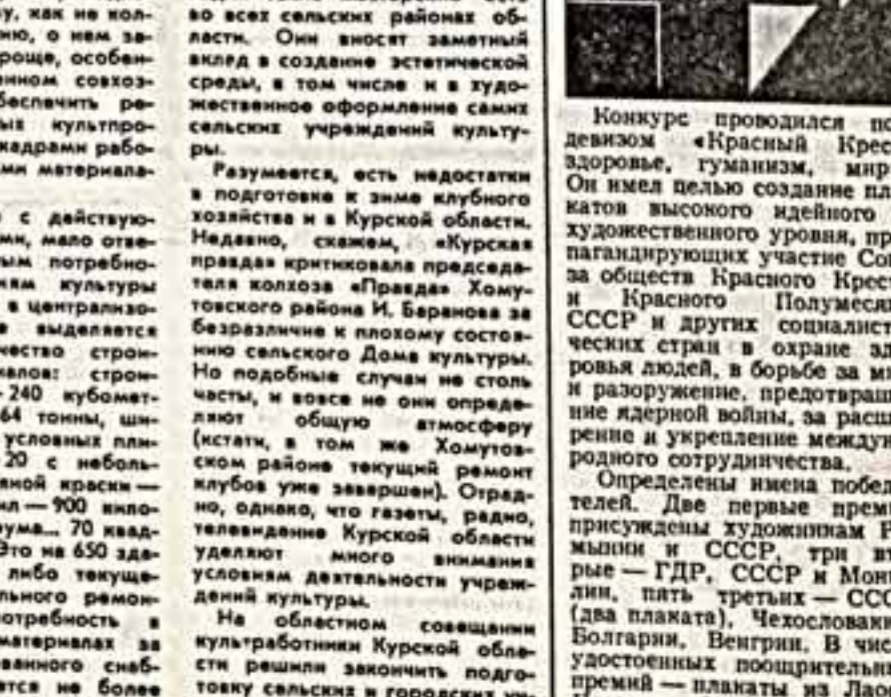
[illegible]у, как не кол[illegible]ю, о нем за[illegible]роще, особен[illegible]нном совхоз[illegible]беспечить ре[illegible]ых культпро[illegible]кадрами рабо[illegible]ми материала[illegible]

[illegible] с действую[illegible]ми, мало отве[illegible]ым потребно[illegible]ким культуры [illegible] в централизо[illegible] выделяется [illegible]чество строи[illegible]алов: строи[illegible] 240 кубомет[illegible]64 тонны, ши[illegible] условных пли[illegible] 20 с неболь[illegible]яной краски — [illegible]л — 900 кило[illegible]ума... 70 квад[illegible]Это на 650 зда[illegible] либо текуще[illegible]ального ремон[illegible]отребность в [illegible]материалах за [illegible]ванного снаб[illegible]атся не более

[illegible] во всех сельских районах области. Они вносят заметный вклад в создание эстетической среды, в том числе и в художественное оформление самих сельских учреждений культуры.

Разумеется, есть недостатки в подготовке к зиме клубного хозяйства и в Курской области. Недавно, скажем, «Курская правда» критиковала председателя колхоза «Правда» Хомутовского района И. Баранова за безразличие к плохому состоянию сельского Дома культуры. Но подобные случаи не столь часты, и вовсе не они определяют общую атмосферу (кстати, в том же Хомутовском районе текущий ремонт клубов уже завершен). Отрадно, однако, что газеты, радио, телевидение Курской области уделяют много внимания условиям деятельности учреждений культуры.

На областном совещании культработники Курской области решили закончить подготовку сельских и городских уч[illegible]

Конкурс проводился по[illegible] девизом «Красный Крес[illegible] здоровье, гуманизм, мир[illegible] Он имел целью создание пла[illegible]катов высокого идейного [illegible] художественного уровня, про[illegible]пагандирующих участие Сою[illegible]за обществ Красного Крест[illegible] и Красного Полумесяц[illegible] СССР и других социалисти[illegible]ческих стран в охране здо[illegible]ровья людей, в борьбе за ми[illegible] и разоружение, предотвращ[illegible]ние ядерной войны, за расши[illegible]рение и укрепление междуна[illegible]родного сотрудничества.

Определены имена победи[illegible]телей. Две первые прем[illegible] присуждены художникам Р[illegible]мынии и СССР, три вт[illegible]рые — ГДР, СССР и Монг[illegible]лии, пять третьих — ССС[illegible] (два плаката), Чехословаки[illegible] Болгарии, Венгрии. В числ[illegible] удостоенных поощрительны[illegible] премий — плакаты из Лао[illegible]